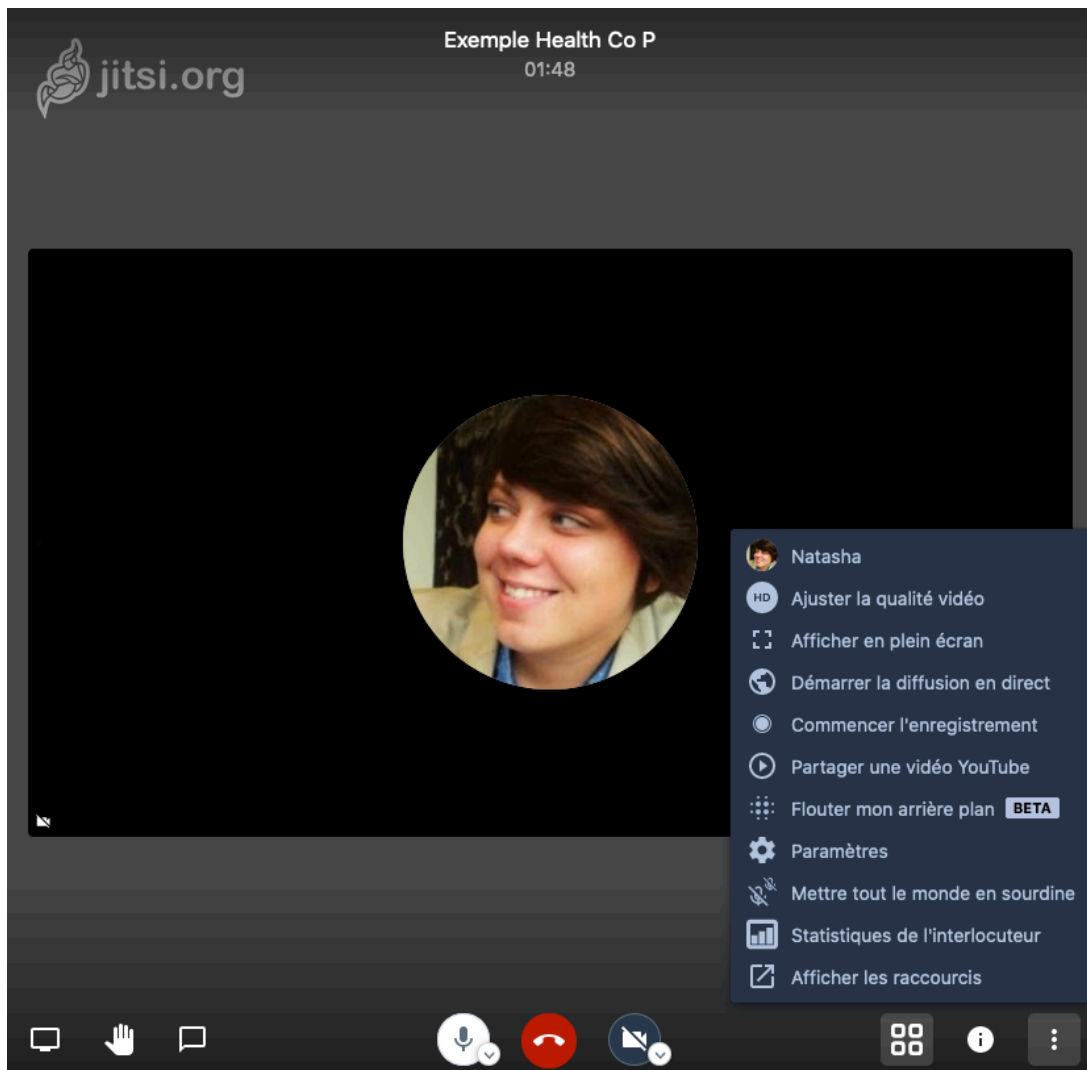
jitsi.org

Exemple Health Co P
01:48

Natasha
HD Ajuster la qualité vidéo
Afficher en plein écran
Démarrer la diffusion en direct
Commencer l'enregistrement
Partager une vidéo YouTube
Flouter mon arrière plan BETA
Paramètres
Mettre tout le monde en sourdine
Statistiques de l'interlocuteur
Afficher les raccourcis